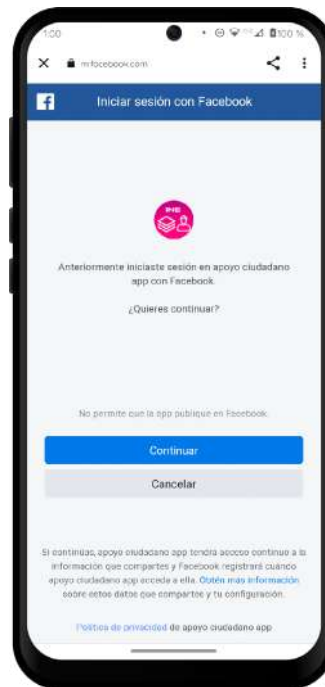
1:00

100 %

m.facebook.com

Iniciar sesión con Facebook

INE

Anteriormente iniciaste sesión en apoyo ciudadano app con Facebook.

¿Quieres continuar?

No permite que la app publique en Facebook.

Continuar

Cancelar

Si continúas, apoyo ciudadano app tendrá acceso continuo a la información que compartes y Facebook registrará cuándo apoyo ciudadano app accede a ella. Obtén más información sobre estos datos que compartes y tu configuración.

Política de privacidad de apoyo ciudadano app